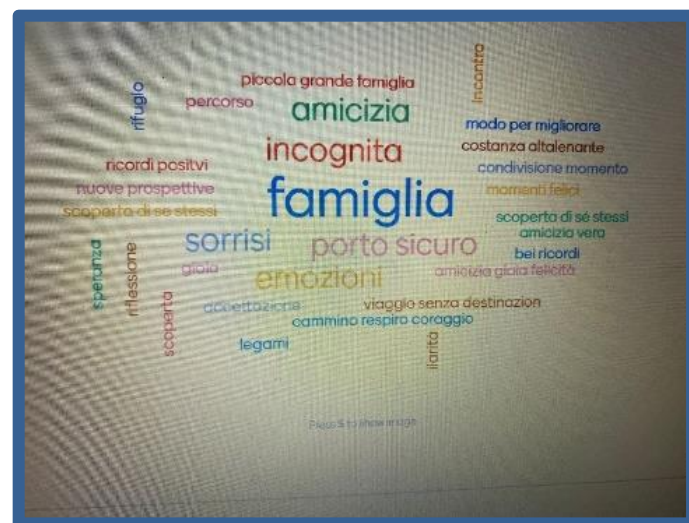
piccola grande famiglia
incontro
rifugio
percorso
amicizia
modo per migliorare
costanza altalenante
incognita
ricordi positvi
condivisione momento
nuove prospettive
momenti felici
famiglia
scoperta di se stessi
scoperta di sé stessi
amicizia vera
sorrisi
porto sicuro
bei ricordi
speranza
riflessione
gioia
emozioni
amicizia gioia felicità
scoperta
accettazione
viaggio senza destinazion
cammino respiro coraggio
legami
ilarità
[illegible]